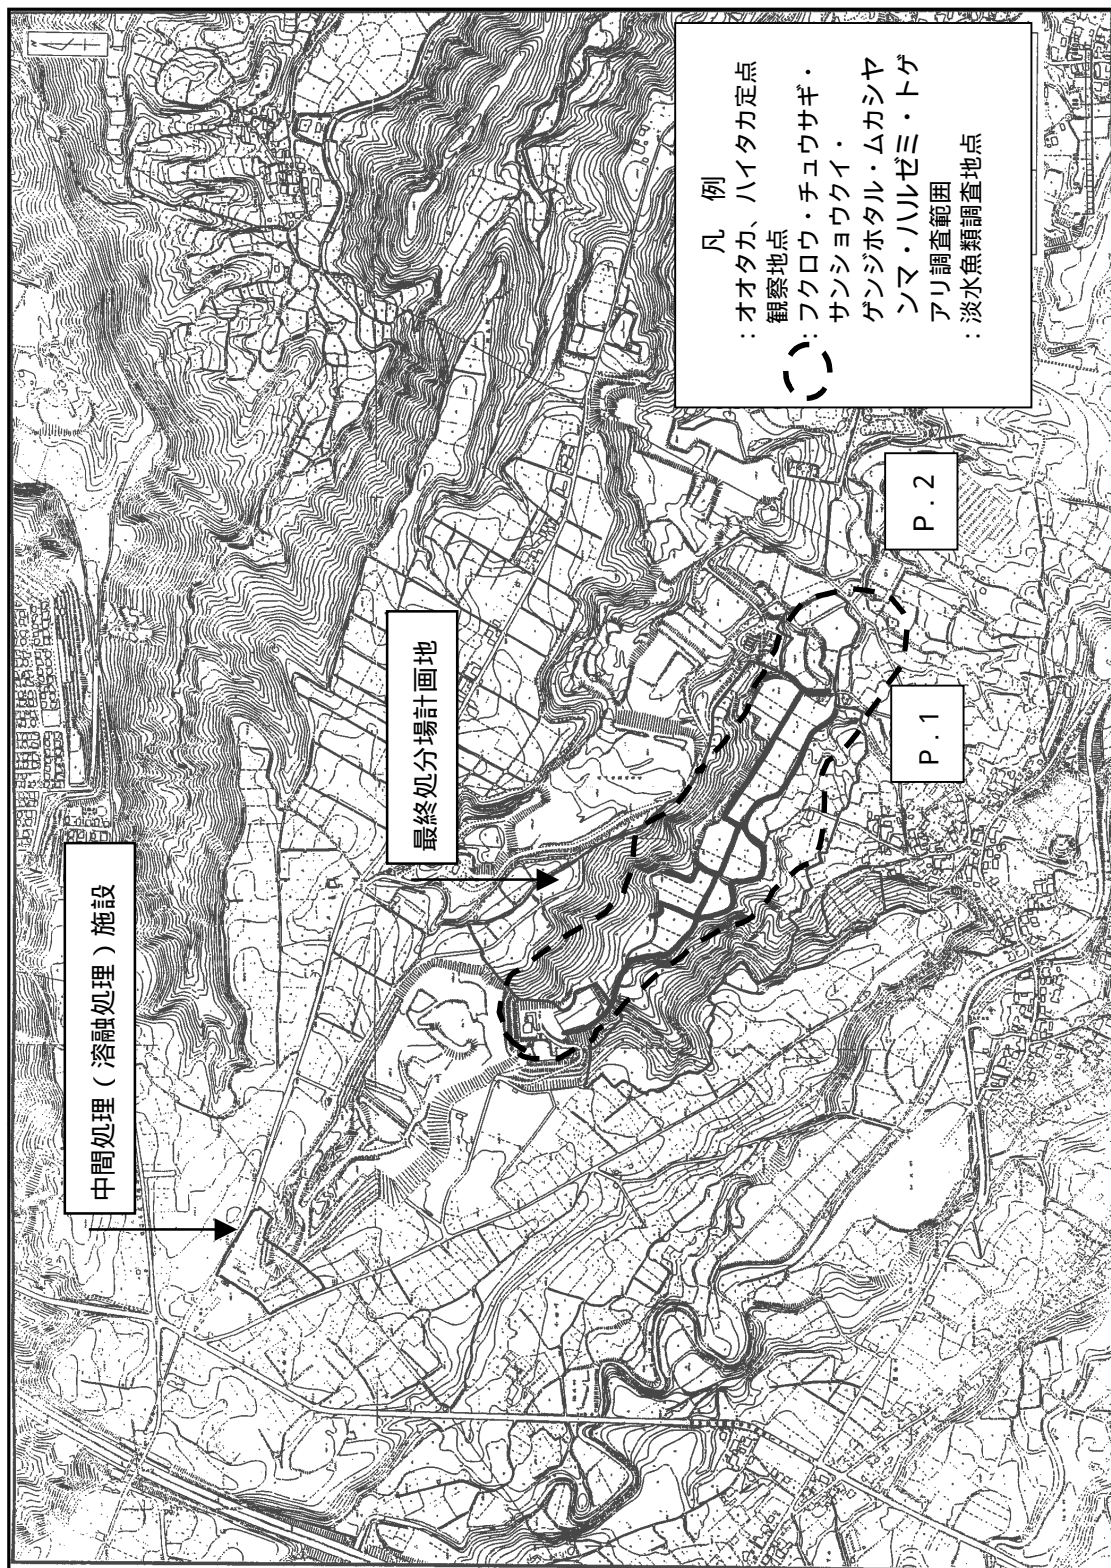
凡　例

：オオタカ、ハイタカ定点観察地点

：フクロウ・チュウサギ・サンショウクイ・ゲンジボタル・ムカシヤンマ・ハルゼミ・トゲアリ調査範囲

：淡水魚類調査地点

P．2

P．1

最終処分場計画地

中間処理（溶融処理）施設